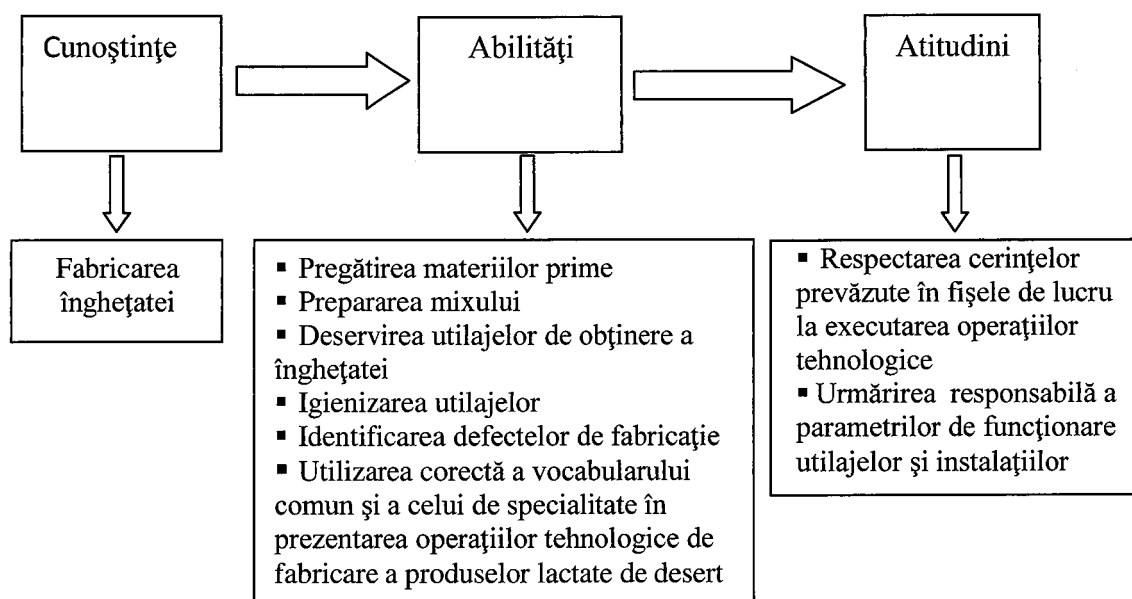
Cunoştinţe

Abilităţi

Atitudini

Fabricarea îngheţatei

▪ Pregătirea materiilor prime
▪ Prepararea mixului
▪ Deservirea utilajelor de obţinere a îngheţatei
▪ Igienizarea utilajelor
▪ Identificarea defectelor de fabricaţie
▪ Utilizarea corectă a vocabularului comun şi a celui de specialitate în prezentarea operaţiilor tehnologice de fabricare a produselor lactate de desert

▪ Respectarea cerinţelor prevăzute în fişele de lucru la executarea operaţiilor tehnologice
▪ Urmărirea responsabilă a parametrilor de funcţionare utilajelor şi instalaţiilor